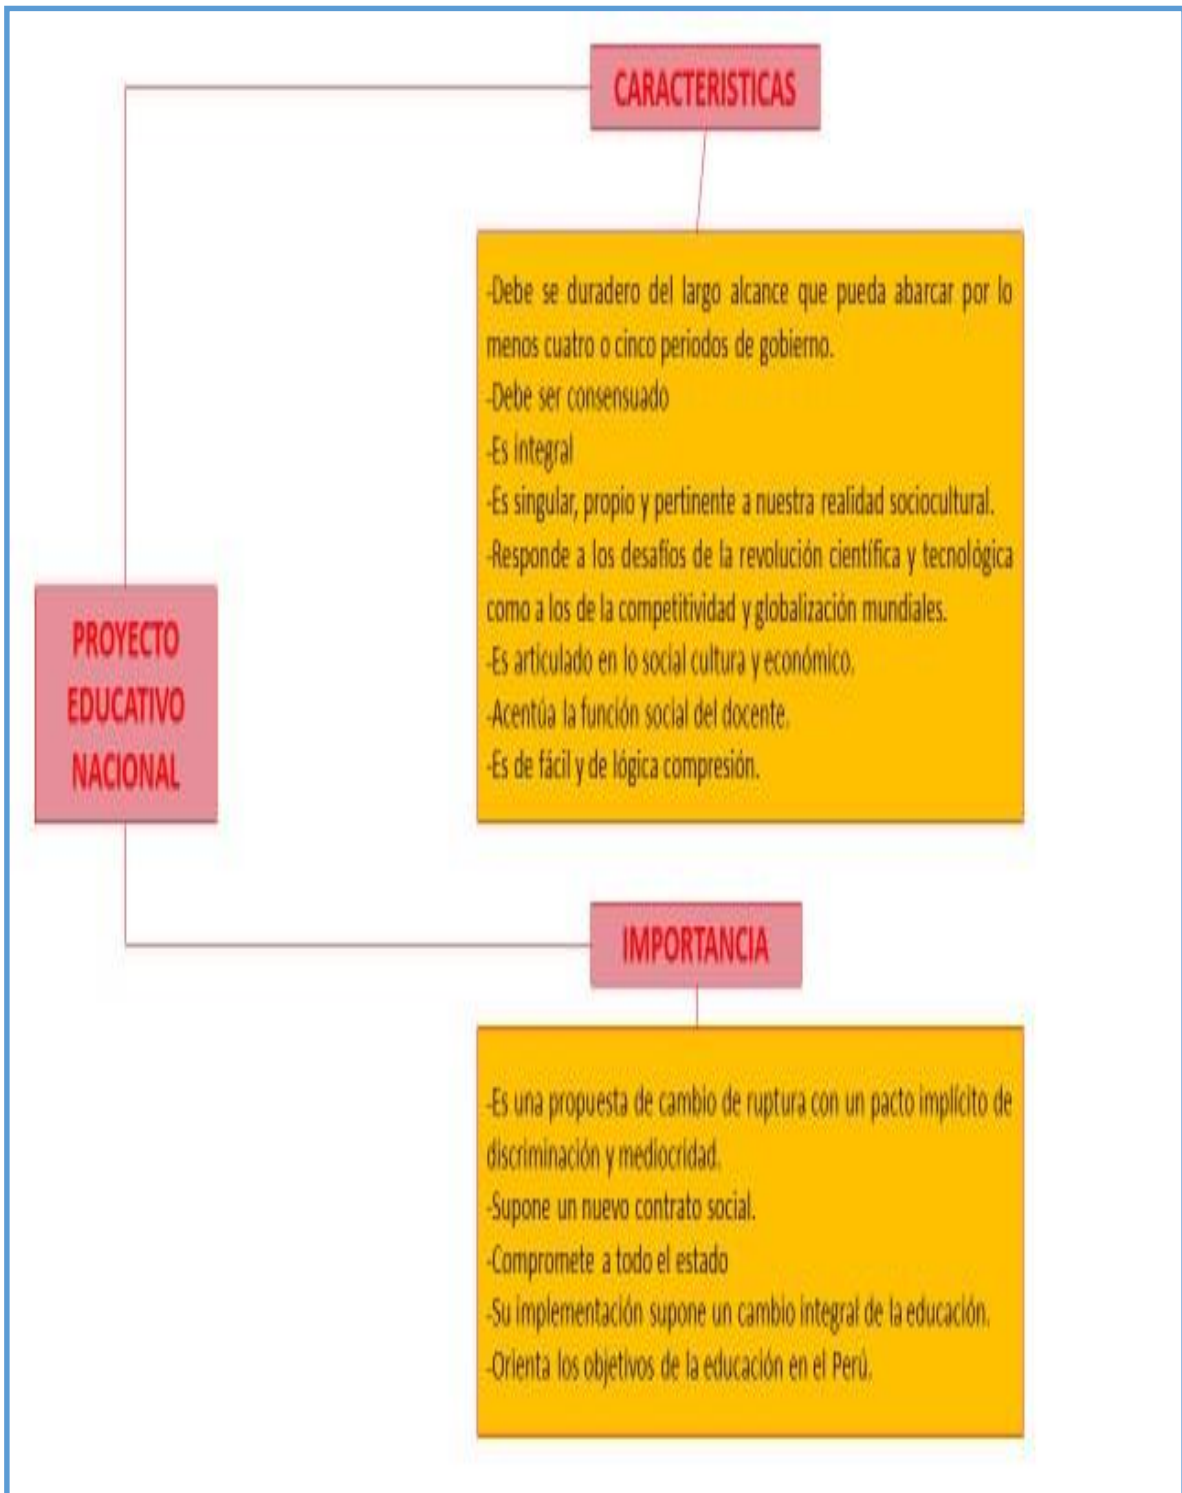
PROYECTO EDUCATIVO NACIONAL

CARACTERISTICAS

-Debe se duradero del largo alcance que pueda abarcar por lo menos cuatro o cinco periodos de gobierno.
-Debe ser consensuado
-Es integral
-Es singular, propio y pertinente a nuestra realidad sociocultural.
-Responde a los desafíos de la revolución científica y tecnológica como a los de la competitividad y globalización mundiales.
-Es articulado en lo social cultura y económico.
-Acentúa la función social del docente.
-Es de fácil y de lógica compresión.

IMPORTANCIA

-Es una propuesta de cambio de ruptura con un pacto implícito de discriminación y mediocridad.
-Supone un nuevo contrato social.
-Compromete a todo el estado
-Su implementación supone un cambio integral de la educación.
-Orienta los objetivos de la educación en el Perú.